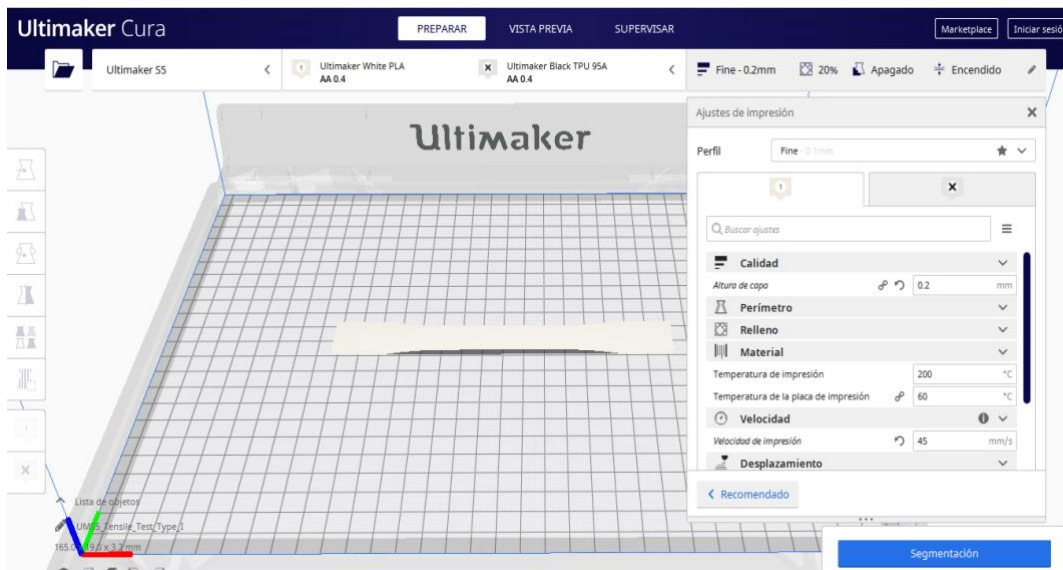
Ultimaker Cura

PREPARAR VISTA PREVIA SUPERVISAR

Marketplace Iniciar sesió

Ultimaker S5

1 Ultimaker White PLA AA 0.4

Ultimaker Black TPU 95A AA 0.4

Fine - 0.2mm 20% Apagado Encendido

Ultimaker

Ajustes de impresión

Perfil Fine - 0.1mm

1

Buscar ajustes

Calidad

Altura de capa 0.2 mm

Perímetro

Relleno

Material

Temperatura de impresión 200 °C

Temperatura de la placa de impresión 60 °C

Velocidad

Velocidad de impresión 45 mm/s

Desplazamiento

< Recomendado

Lista de objetos

UMS5_Tensile_Test_Type_1

165.0 x 19.0 x 3.2 mm

Segmentación